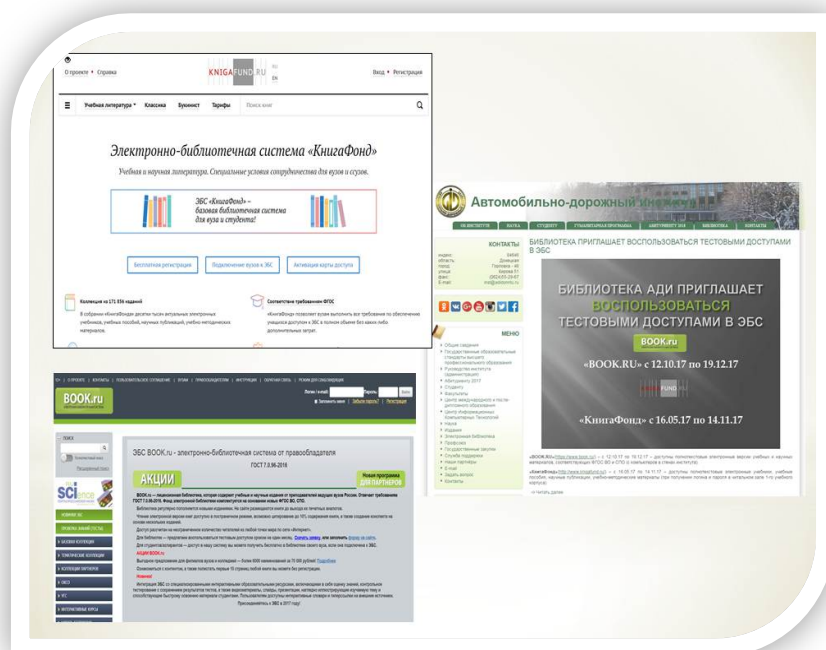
О проекте • Справка

KNIGAFUND.RU

Вход • Регистрация

Учебная литература • Классика Букинист Тарифы Поиск книг

Электронно-библиотечная система «КнигаФонд»

Учебная и научная литература. Специальные условия сотрудничества для вузов и ссузов.

ЭБС «КнигаФонд» – базовая библиотечная система для вуза и студента!

Бесплатная регистрация Подключение вузов к ЭБС Активация карты доступа

Коллекция из 171 836 изданий

Соответствие требованиям ФГОС

Автомобильно-дорожный институт

КОНТАКТЫ

БИБЛИОТЕКА ПРИГЛАШАЕТ ВОСПОЛЬЗОВАТЬСЯ ТЕСТОВЫМИ ДОСТУПАМИ В ЭБС

МЕНЮ

БИБЛИОТЕКА АДИ ПРИГЛАШАЕТ ВОСПОЛЬЗОВАТЬСЯ ТЕСТОВЫМИ ДОСТУПАМИ В ЭБС

BOOK.ru

«BOOK.RU» с 12.10.17 по 19.12.17

«КнигаФонд» с 16.05.17 по 14.11.17

BOOK.ru

ЭБС BOOK.ru - электронно-библиотечная система от правообладателя

ГОСТ 7.0.96-2016

АКЦИИ

Новая программа ДЛЯ ПАРТНЕРОВ

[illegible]